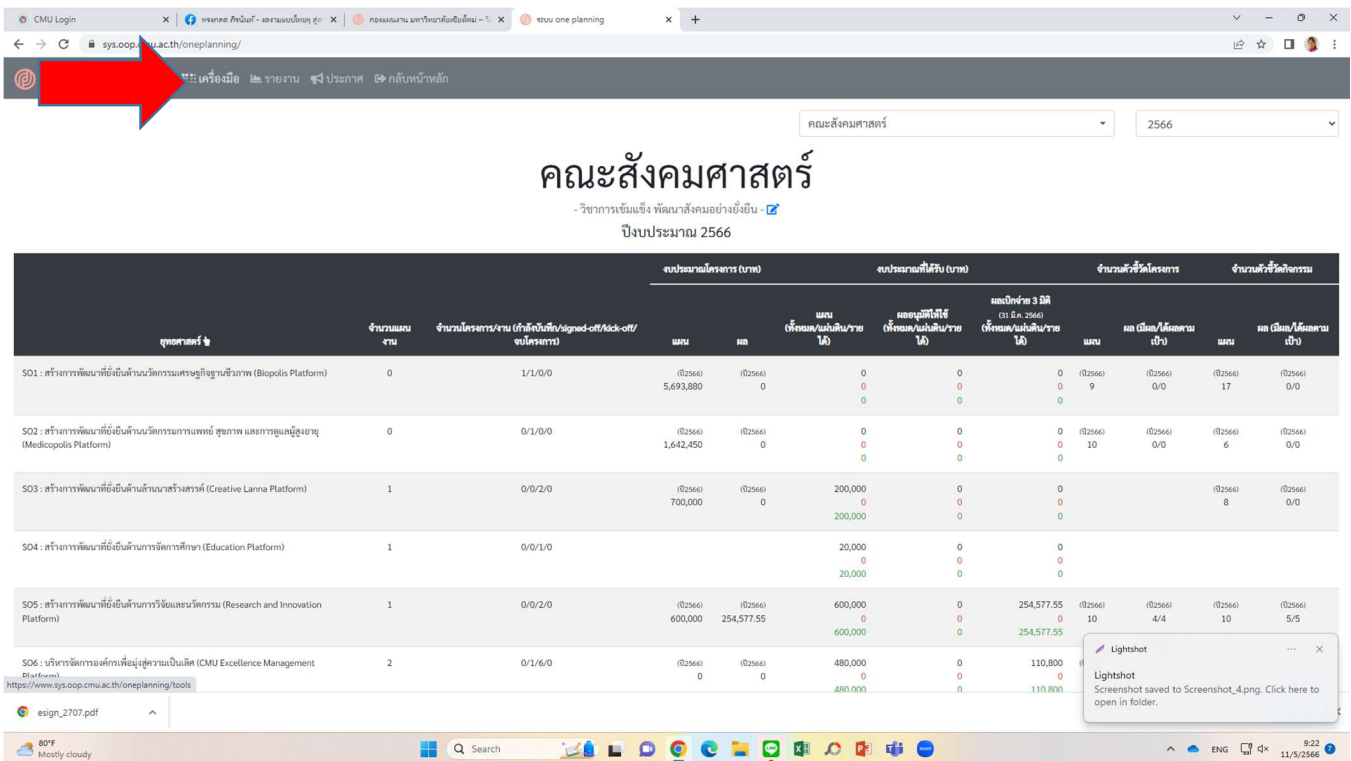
CMU Login | ทรงศรด ศิรนันท์ - ผลงานแบบไทยๆ | กองแผนงาน มหาวิทยาลัยเชียงใหม่ | ระบบ one planning

sys.oop.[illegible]u.ac.th/oneplanning/

เครื่องมือ รายงาน ประกาศ กลับหน้าหลัก

คณะสังคมศาสตร์ 2566

คณะสังคมศาสตร์

- วิชาการเข้มแข็ง พัฒนาสังคมอย่างยั่งยืน -

ปีงบประมาณ 2566

| ยุทธศาสตร์ | จำนวนแผนงาน | จำนวนโครงการ/งาน (กำลังบันทึก/signed-off/kick-off/จบโครงการ) | งบประมาณโครงการ (บาท) แผน | งบประมาณโครงการ (บาท) ผล | งบประมาณที่ได้รับ (บาท) แผน (ทั้งหมด/แผ่นดิน/รายได้) | งบประมาณที่ได้รับ (บาท) ผลอนุมัติใช้ (ทั้งหมด/แผ่นดิน/รายได้) | ผลเบิกจ่าย 3 มิติ (31 มี.ค. 2566) (ทั้งหมด/แผ่นดิน/รายได้) | จำนวนตัวชี้วัดโครงการ แผน | จำนวนตัวชี้วัดโครงการ ผล (มีผล/ได้ผลตามเป้า) | จำนวนตัวชี้วัดกิจกรรม แผน | จำนวนตัวชี้วัดกิจกรรม ผล (มีผล/ได้ผลตามเป้า) |
|---|---|---|---|---|---|---|---|---|---|---|---|
| SO1 : สร้างการพัฒนาที่ยั่งยืนด้านนวัตกรรมเศรษฐกิจฐานชีวภาพ (Biopolis Platform) | 0 | 1/1/0/0 | (ปี2566) 5,693,880 | (ปี2566) 0 | 0 0 0 | 0 0 0 | 0 0 0 | (ปี2566) 9 | (ปี2566) 0/0 | (ปี2566) 17 | (ปี2566) 0/0 |
| SO2 : สร้างการพัฒนาที่ยั่งยืนด้านนวัตกรรมการแพทย์ สุขภาพ และการดูแลผู้สูงอายุ (Medicopolis Platform) | 0 | 0/1/0/0 | (ปี2566) 1,642,450 | (ปี2566) 0 | 0 0 0 | 0 0 0 | 0 0 0 | (ปี2566) 10 | (ปี2566) 0/0 | (ปี2566) 6 | (ปี2566) 0/0 |
| SO3 : สร้างการพัฒนาที่ยั่งยืนด้านล้านนาสร้างสรรค์ (Creative Lanna Platform) | 1 | 0/0/2/0 | (ปี2566) 700,000 | (ปี2566) 0 | 200,000 0 200,000 | 0 0 0 | 0 0 0 | | | (ปี2566) 8 | (ปี2566) 0/0 |
| SO4 : สร้างการพัฒนาที่ยั่งยืนด้านการจัดการศึกษา (Education Platform) | 1 | 0/0/1/0 | | | 20,000 0 20,000 | 0 0 0 | 0 0 0 | | | | |
| SO5 : สร้างการพัฒนาที่ยั่งยืนด้านการวิจัยและนวัตกรรม (Research and Innovation Platform) | 1 | 0/0/2/0 | (ปี2566) 600,000 | (ปี2566) 254,577.55 | 600,000 0 600,000 | 0 0 0 | 254,577.55 0 254,577.55 | (ปี2566) 10 | (ปี2566) 4/4 | (ปี2566) 10 | (ปี2566) 5/5 |
| SO6 : บริหารจัดการองค์กรเพื่อมุ่งสู่ความเป็นเลิศ (CMU Excellence Management Platform) | 2 | 0/1/6/0 | (ปี2566) 0 | (ปี2566) 0 | 480,000 0 480,000 | 0 0 0 | 110,800 0 110,800 | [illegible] | | | |

https://www.sys.oop.cmu.ac.th/oneplanning/tools

Lightshot
Lightshot
Screenshot saved to Screenshot_4.png. Click here to open in folder.

esign_2707.pdf

80°F Mostly cloudy
Search
ENG 9:22 11/5/2566